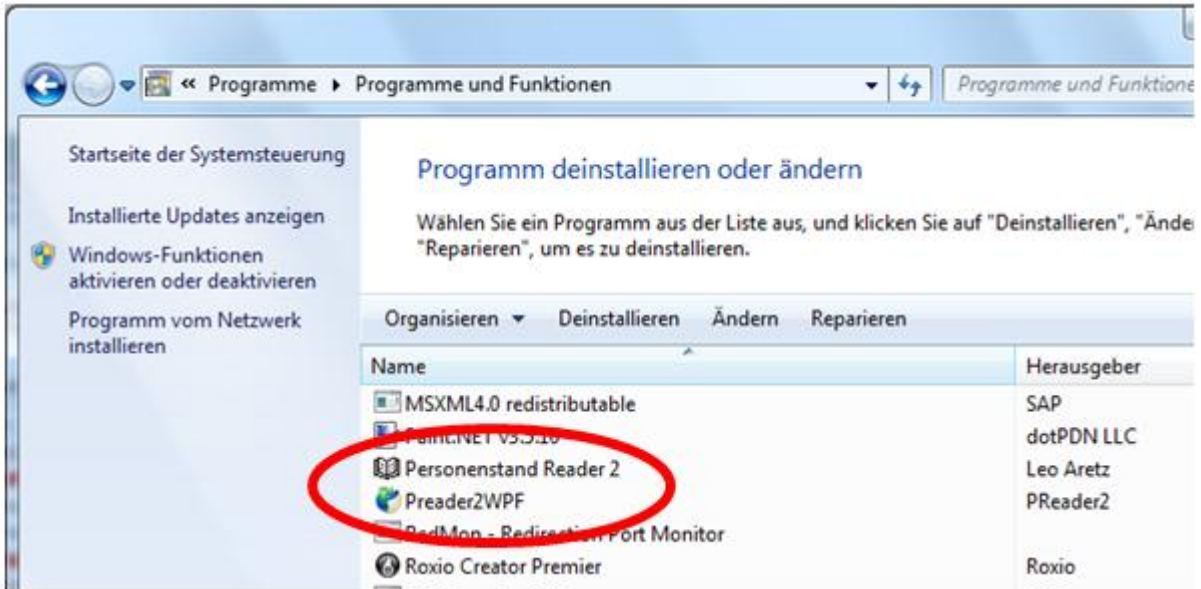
« Programme ▸ Programme und Funktionen

Programme und Funktione

Startseite der Systemsteuerung

Installierte Updates anzeigen

Windows-Funktionen aktivieren oder deaktivieren

Programm vom Netzwerk installieren

Programm deinstallieren oder ändern

Wählen Sie ein Programm aus der Liste aus, und klicken Sie auf "Deinstallieren", "Änder "Reparieren", um es zu deinstallieren.

Organisieren ▾ Deinstallieren Ändern Reparieren

| Name | Herausgeber |
|---|---|
| MSXML4.0 redistributable | SAP |
| Paint.NET v3.5.10 | dotPDN LLC |
| Personenstand Reader 2 | Leo Aretz |
| Preader2WPF | PReader2 |
| RedMon - Redirection Port Monitor | |
| Roxio Creator Premier | Roxio |